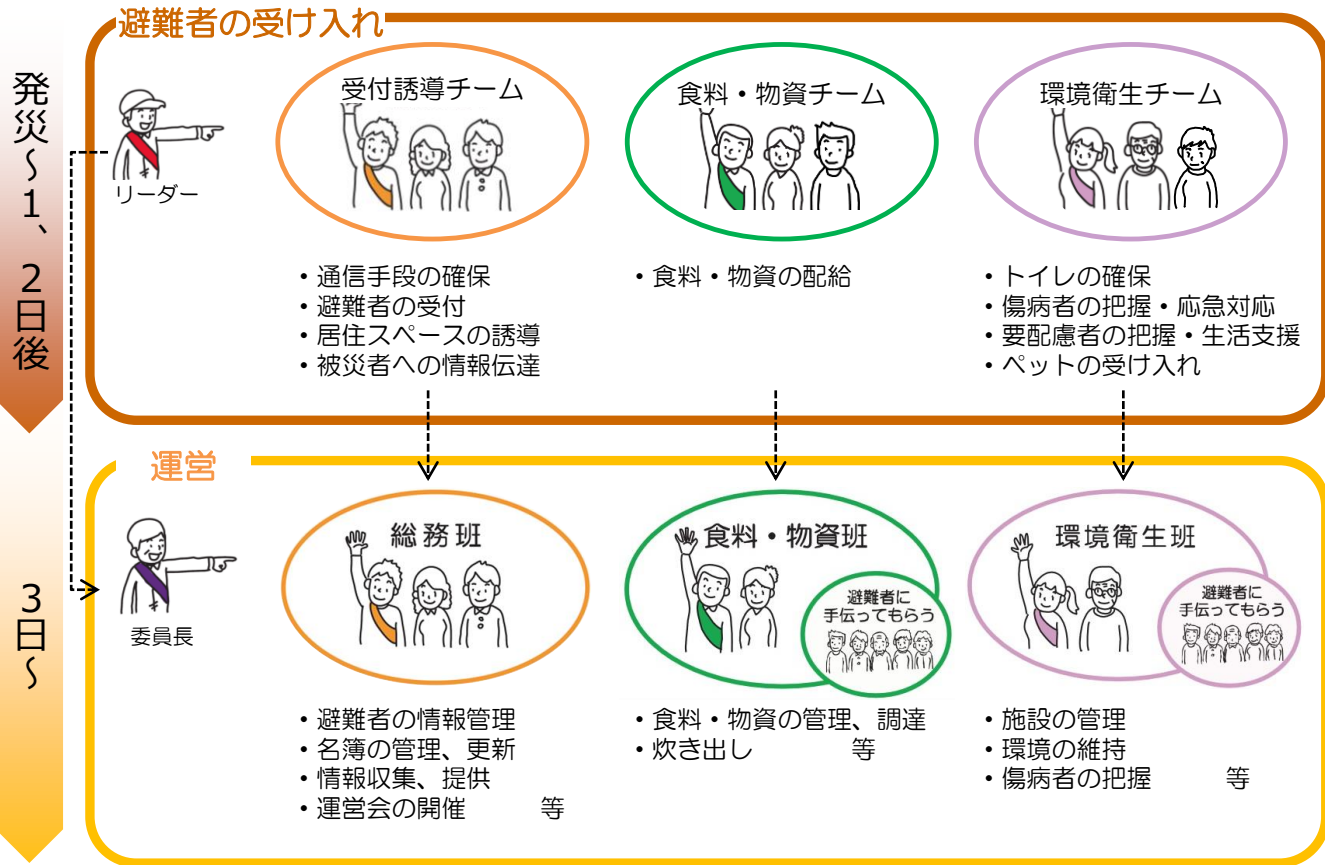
発災～1、2日後

避難者の受け入れ

リーダー

受付誘導チーム

食料・物資チーム

環境衛生チーム

・通信手段の確保
・避難者の受付
・居住スペースの誘導
・被災者への情報伝達

・食料・物資の配給

・トイレの確保
・傷病者の把握・応急対応
・要配慮者の把握・生活支援
・ペットの受け入れ

3日～

運営

委員長

総務班

食料・物資班

避難者に手伝ってもらう

環境衛生班

避難者に手伝ってもらう

・避難者の情報管理
・名簿の管理、更新
・情報収集、提供
・運営会の開催　等

・食料・物資の管理、調達
・炊き出し　等

・施設の管理
・環境の維持
・傷病者の把握　等